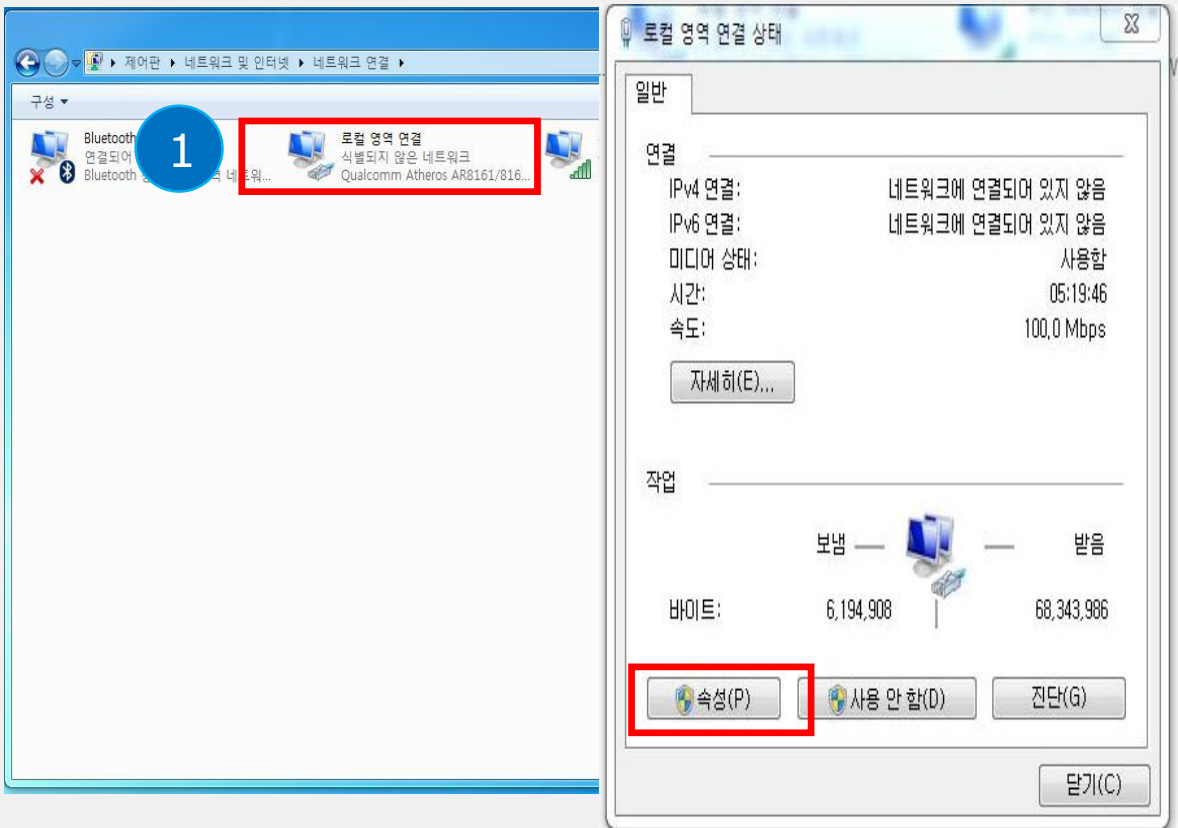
제어판 ▸ 네트워크 및 인터넷 ▸ 네트워크 연결 ▸

구성 ▾

Bluetooth
연결되어
Bluetooth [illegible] 네트워...

1

로컬 영역 연결
식별되지 않은 네트워크
Qualcomm Atheros AR8161/816...

로컬 영역 연결 상태

일반

연결

| | |
|---|---|
| IPv4 연결: | 네트워크에 연결되어 있지 않음 |
| IPv6 연결: | 네트워크에 연결되어 있지 않음 |
| 미디어 상태: | 사용함 |
| 시간: | 05:19:46 |
| 속도: | 100,0 Mbps |

자세히(E)...

작업

보냄 — 받음

바이트: 6,194,908 68,343,986

속성(P) 사용 안 함(D) 진단(G)

닫기(C)